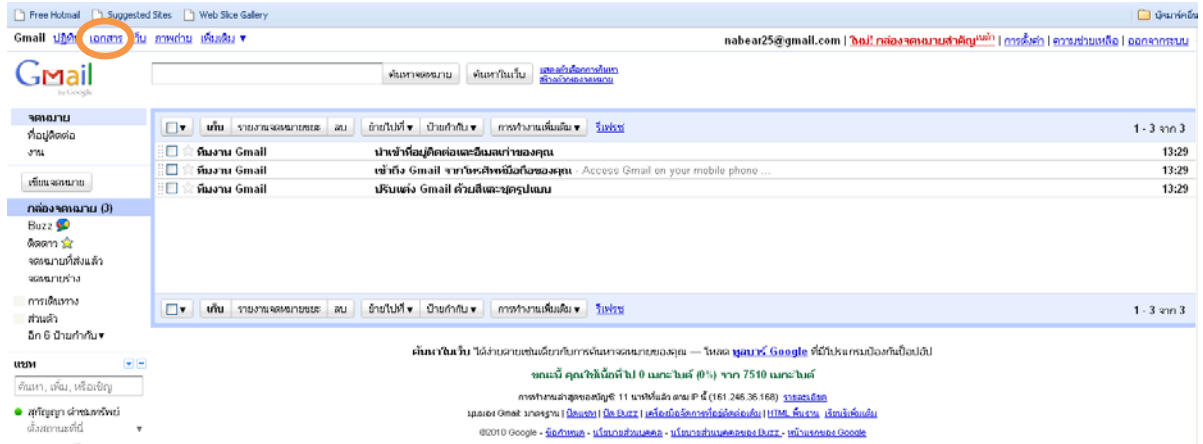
Free Hotmail Suggested Sites Web Slice Gallery บุ๊กมาร์กอื่นๆ

Gmail ปฏิทิน เอกสาร เว็บ ภาพถ่าย เพิ่มเติม ▾

nabear25@gmail.com | ใหม่! กล่องจดหมายสำคัญ เบต้า | การตั้งค่า | ความช่วยเหลือ | ออกจากระบบ

Gmail by Google

ค้นหาจดหมาย ค้นหาในเว็บ แสดงตัวเลือกการค้นหา สร้างตัวกรองจดหมาย

จดหมาย
ที่อยู่ติดต่อ
งาน

เขียนจดหมาย

กล่องจดหมาย (3)
Buzz
ติดดาว
จดหมายที่ส่งแล้ว
จดหมายร่าง

การเดินทาง
ส่วนตัว
อีก 6 ป้ายกำกับ▾

แชท
ค้นหา, เพิ่ม, หรือเชิญ
สุกัญญา คำชมทรัพย์
ตั้งสถานะที่นี่

เก็บ รายงานจดหมายขยะ ลบ ย้ายไปที่▾ ป้ายกำกับ▾ การทำงานเพิ่มเติม▾ รีเฟรช 1 - 3 จาก 3

| | | |
|---|---|---|
| ทีมงาน Gmail | นำเข้าที่อยู่ติดต่อและอีเมลเก่าของคุณ | 13:29 |
| ทีมงาน Gmail | เข้าถึง Gmail จากโทรศัพท์มือถือของคุณ - Access Gmail on your mobile phone ... | 13:29 |
| ทีมงาน Gmail | ปรับแต่ง Gmail ด้วยสีและชุดรูปแบบ | 13:29 |

เก็บ รายงานจดหมายขยะ ลบ ย้ายไปที่▾ ป้ายกำกับ▾ การทำงานเพิ่มเติม▾ รีเฟรช 1 - 3 จาก 3

ค้นหาในเว็บ ได้ง่ายดายเช่นเดียวกับการค้นหาจดหมายของคุณ — โหลด ทูลบาร์ Google ที่มีโปรแกรมป้องกันป๊อปอัป

ขณะนี้ คุณใช้เนื้อที่ไป 0 เมกะไบต์ (0%) จาก 7510 เมกะไบต์

การทำงานล่าสุดของบัญชี: 11 นาทีที่แล้ว ตาม IP นี้ (161.246.36.168) รายละเอียด
มุมมอง Gmail: มาตรฐาน | ปิดแชท | ปิด Buzz | เครื่องมือจัดการไฟล์ส่งต่อเดิม | HTML พื้นฐาน เรียนรู้เพิ่มเติม
©2010 Google - ข้อกำหนด - นโยบายส่วนบุคคล - นโยบายส่วนบุคคลของ Buzz - หน้าแรกของ Google